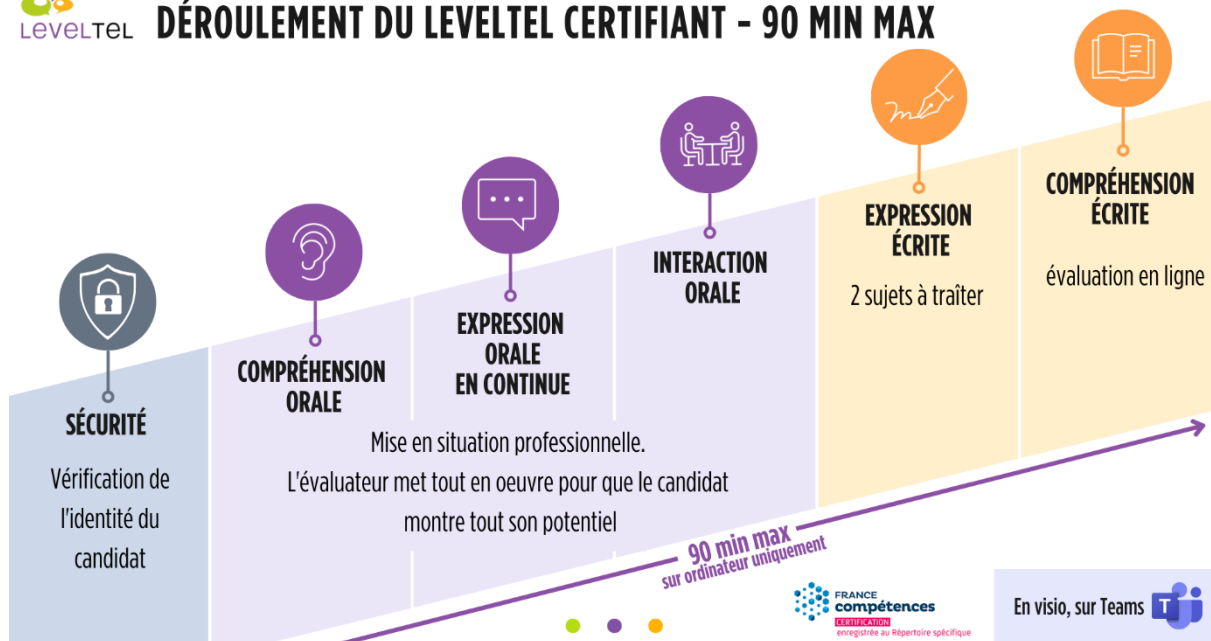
LEVELTEL DÉROULEMENT DU LEVELTEL CERTIFIANT - 90 MIN MAX

SÉCURITÉ

Vérification de l'identité du candidat

COMPRÉHENSION ORALE

EXPRESSION ORALE EN CONTINUE

INTERACTION ORALE

Mise en situation professionnelle. L'évaluateur met tout en oeuvre pour que le candidat montre tout son potentiel

EXPRESSION ÉCRITE

2 sujets à traîter

COMPRÉHENSION ÉCRITE

évaluation en ligne

90 min max sur ordinateur uniquement

FRANCE compétences CERTIFICATION enregistrée au Répertoire spécifique

En visio, sur Teams